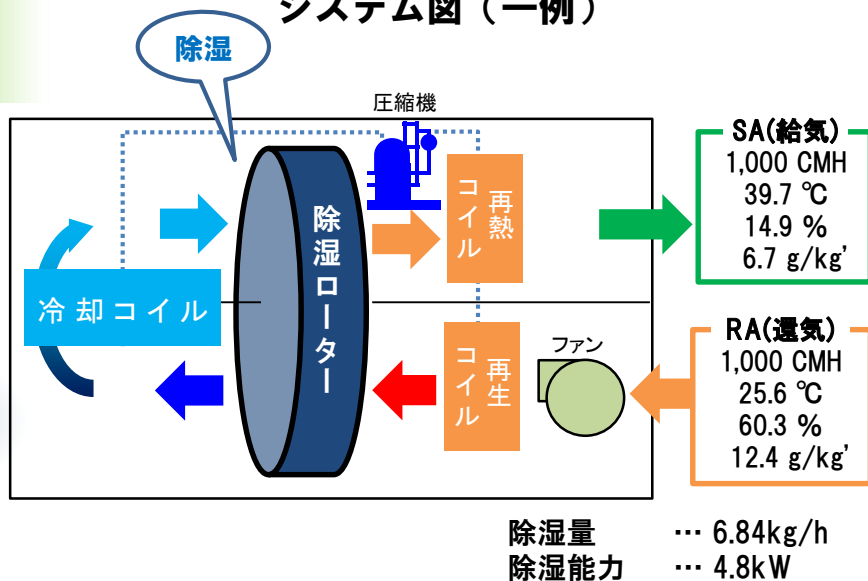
システム図（一例）

除湿

圧縮機

冷却コイル

除湿ローター

再熱コイル

再生コイル

ファン

SA(給気)
1,000 CMH
39.7 ℃
14.9 %
6.7 g/kg'

RA(還気)
1,000 CMH
25.6 ℃
60.3 %
12.4 g/kg'

除湿量 … 6.84kg/h
除湿能力 … 4.8kW